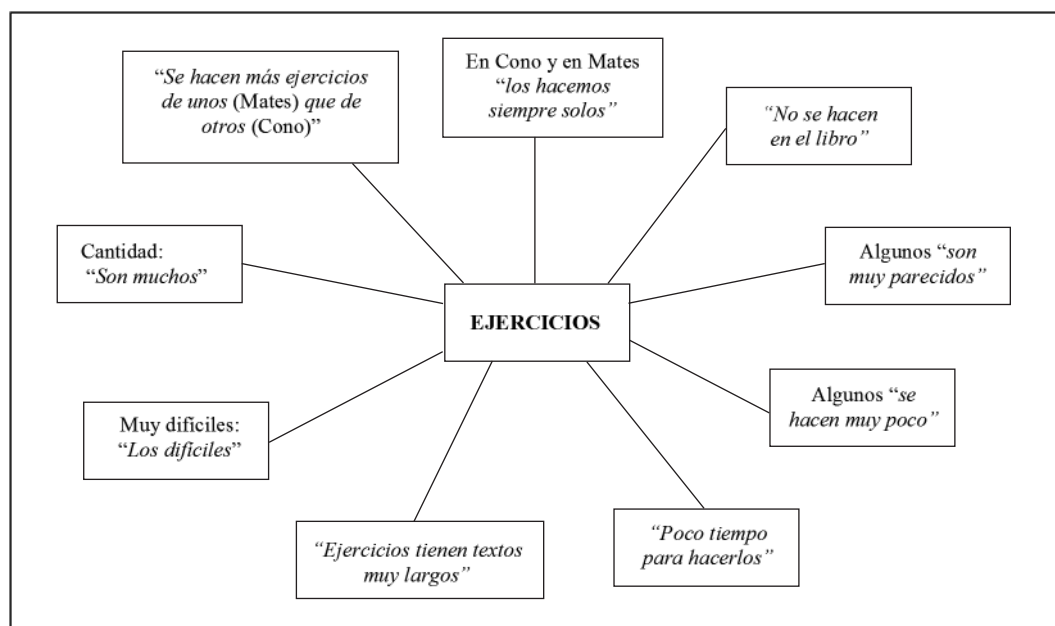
"Se hacen más ejercicios de unos (Mates) que de otros (Cono)"

En Cono y en Mates "los hacemos siempre solos"

"No se hacen en el libro"

Cantidad: "Son muchos"

EJERCICIOS

Algunos "son muy parecidos"

Algunos "se hacen muy poco"

Muy difíciles: "Los difíciles"

"Ejercicios tienen textos muy largos"

"Poco tiempo para hacerlos"